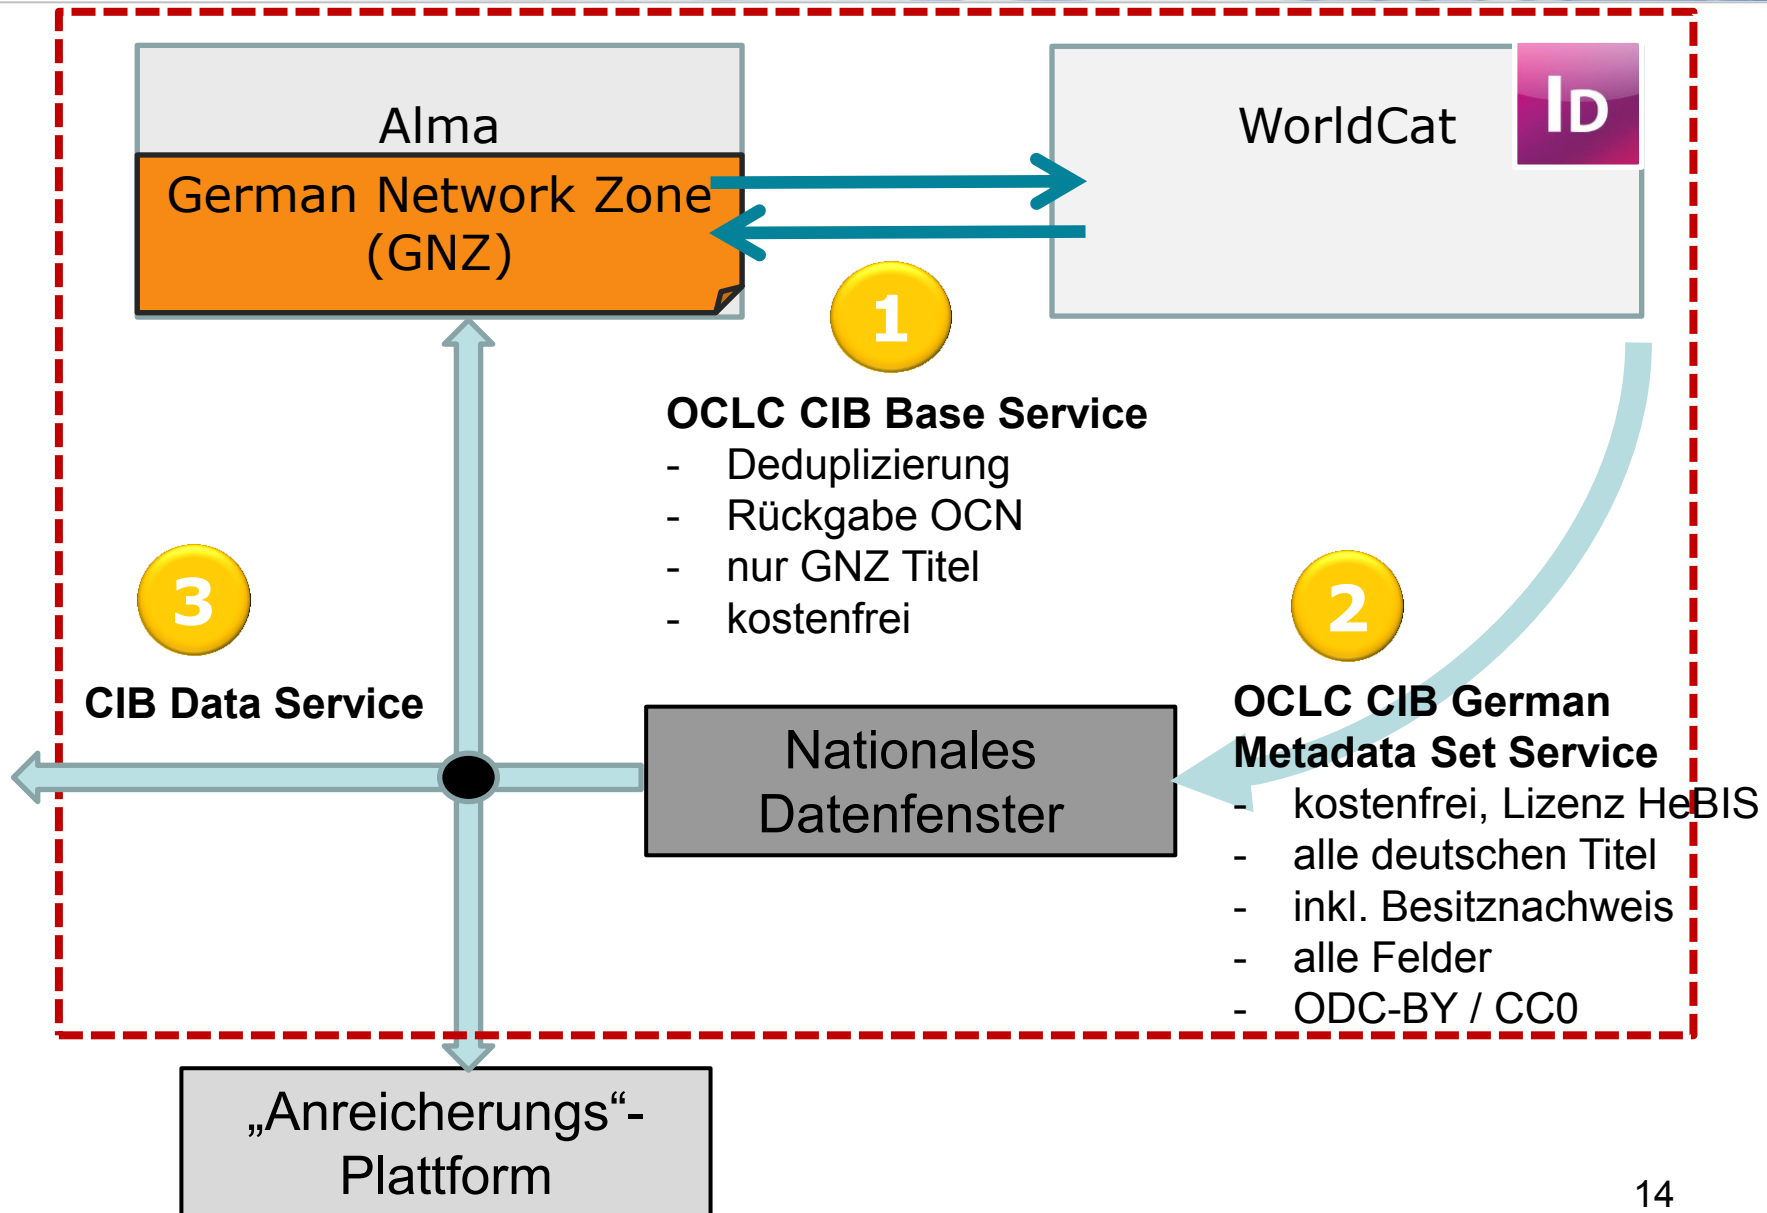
Alma

German Network Zone (GNZ)

WorldCat

ID

1

OCLC CIB Base Service
- Deduplizierung
- Rückgabe OCN
- nur GNZ Titel
- kostenfrei

3

CIB Data Service

2

OCLC CIB German Metadata Set Service
- kostenfrei, Lizenz HeBIS
- alle deutschen Titel
- inkl. Besitznachweis
- alle Felder
- ODC-BY / CC0

Nationales Datenfenster

„Anreicherungs“-Plattform

14